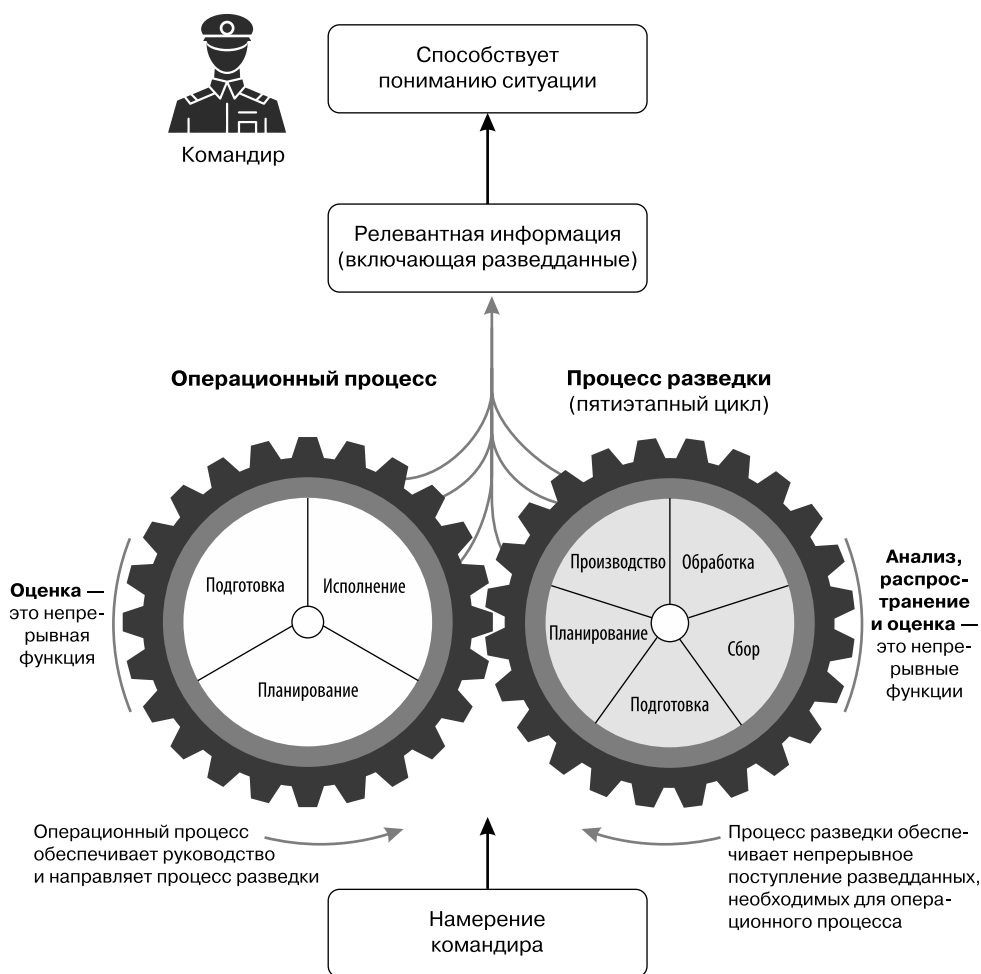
Командир

Способствует пониманию ситуации

Релевантная информация (включающая разведданные)

Операционный процесс

Процесс разведки (пятиэтапный цикл)

Оценка — это непрерывная функция

Подготовка

Исполнение

Планирование

Производство

Обработка

Планирование

Сбор

Подготовка

Анализ, распространение и оценка — это непрерывные функции

Операционный процесс обеспечивает руководство и направляет процесс разведки

Процесс разведки обеспечивает непрерывное поступление разведданных, необходимых для операционного процесса

Намерение командира